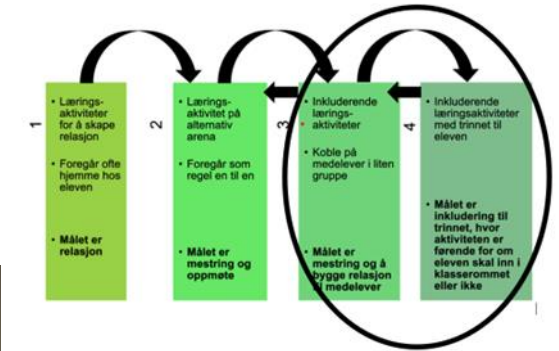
1

• Lærings-aktiviteter for å skape relasjon

• Foregår ofte hjemme hos eleven

• Målet er relasjon

2

• Lærings-aktivitet på alternativ arena

• Foregår som regel en til en

• Målet er mestring og oppmøte

3

• Inkluderende lærings-aktiviteter

• Koble på medelever i liten gruppe

• Målet er mestring og å bygge relasjon til medelever

4

• Inkluderende læringsaktiviteter med trinnet til eleven

• Målet er inkludering til trinnet, hvor aktiviteten er førende for om eleven skal inn i klasserommet eller ikke